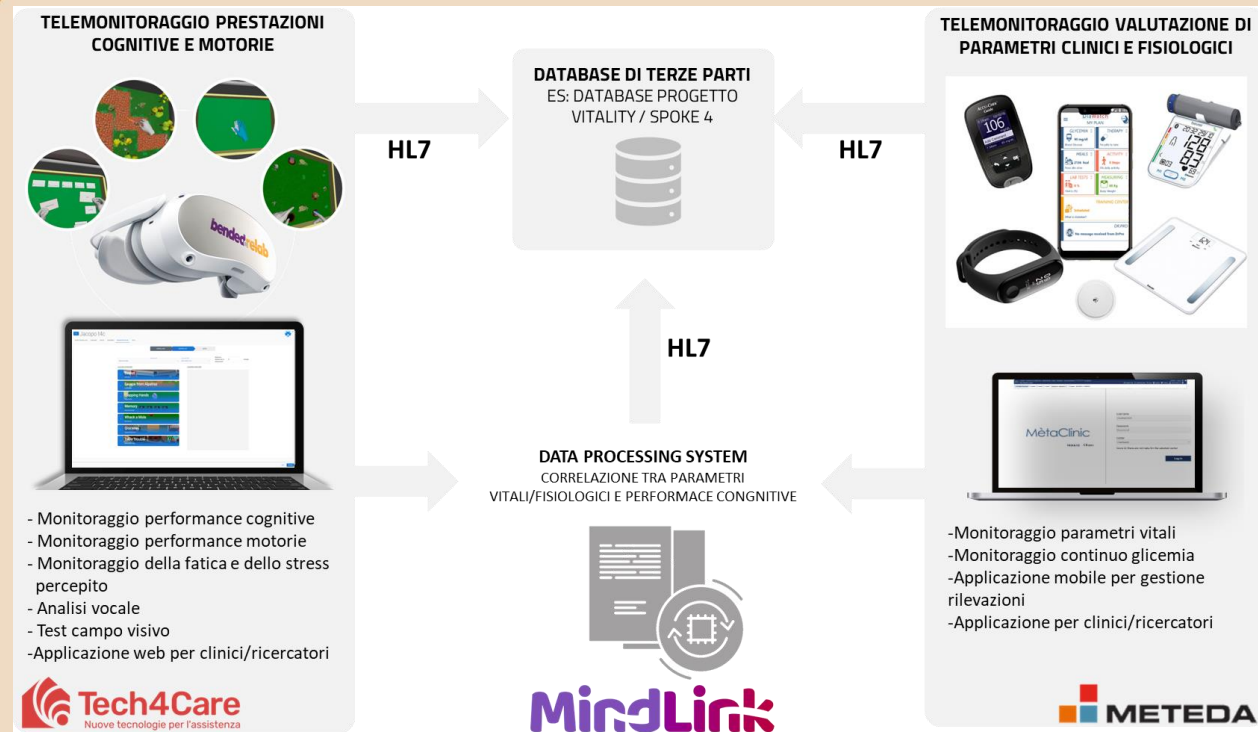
TELEMONITORAGGIO PRESTAZIONI COGNITIVE E MOTORIE

bendentrelab

- Monitoraggio performance cognitive
- Monitoraggio performance motorie
- Monitoraggio della fatica e dello stress percepito
- Analisi vocale
- Test campo visivo
-Applicazione web per clinici/ricercatori

Tech4Care
Nuove tecnologie per l'assistenza

HL7

DATABASE DI TERZE PARTI
ES: DATABASE PROGETTO VITALITY / SPOKE 4

HL7

HL7

DATA PROCESSING SYSTEM
CORRELAZIONE TRA PARAMETRI VITALI/FISIOLOGICI E PERFORMACE CONGNITIVE

MindLink

TELEMONITORAGGIO VALUTAZIONE DI PARAMETRI CLINICI E FISIOLOGICI

106

MètaClinic

-Monitoraggio parametri vitali
-Monitoraggio continuo glicemia
-Applicazione mobile per gestione rilevazioni
-Applicazione per clinici/ricercatori

METEDA